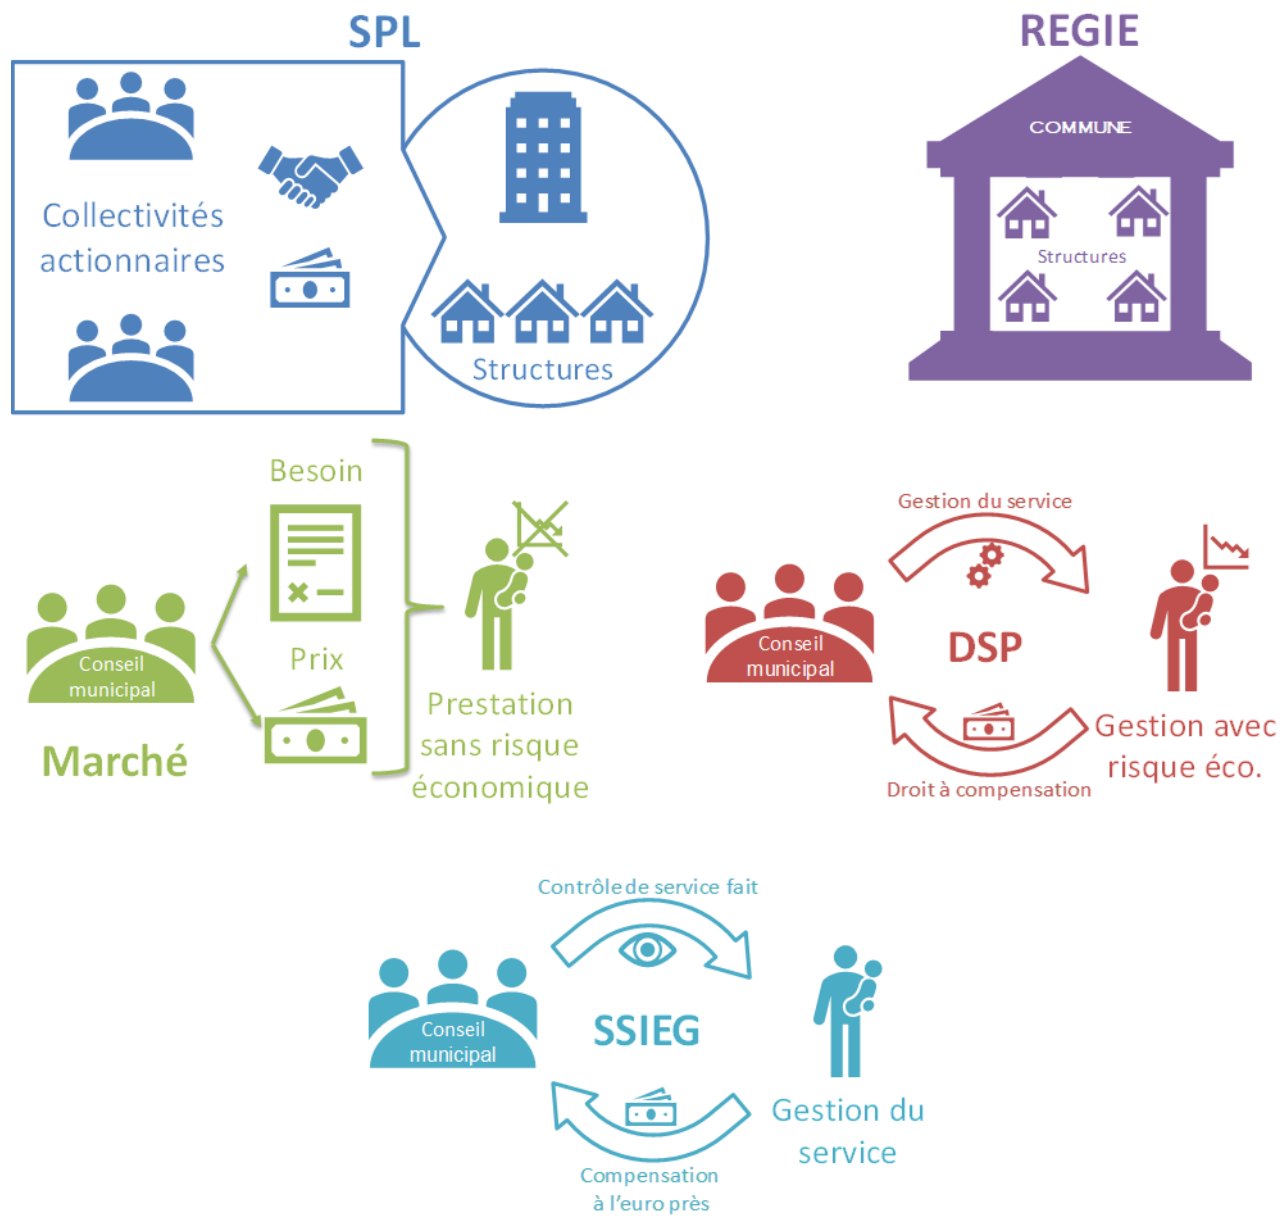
SPL

Collectivités actionnaires

Structures

REGIE

COMMUNE

Structures

Besoin

Prix

Conseil municipal

Marché

Prestation sans risque économique

Gestion du service

Conseil municipal

DSP

Droit à compensation

Gestion avec risque éco.

Contrôle de service fait

Conseil municipal

SSIEG

Compensation à l'euro près

Gestion du service